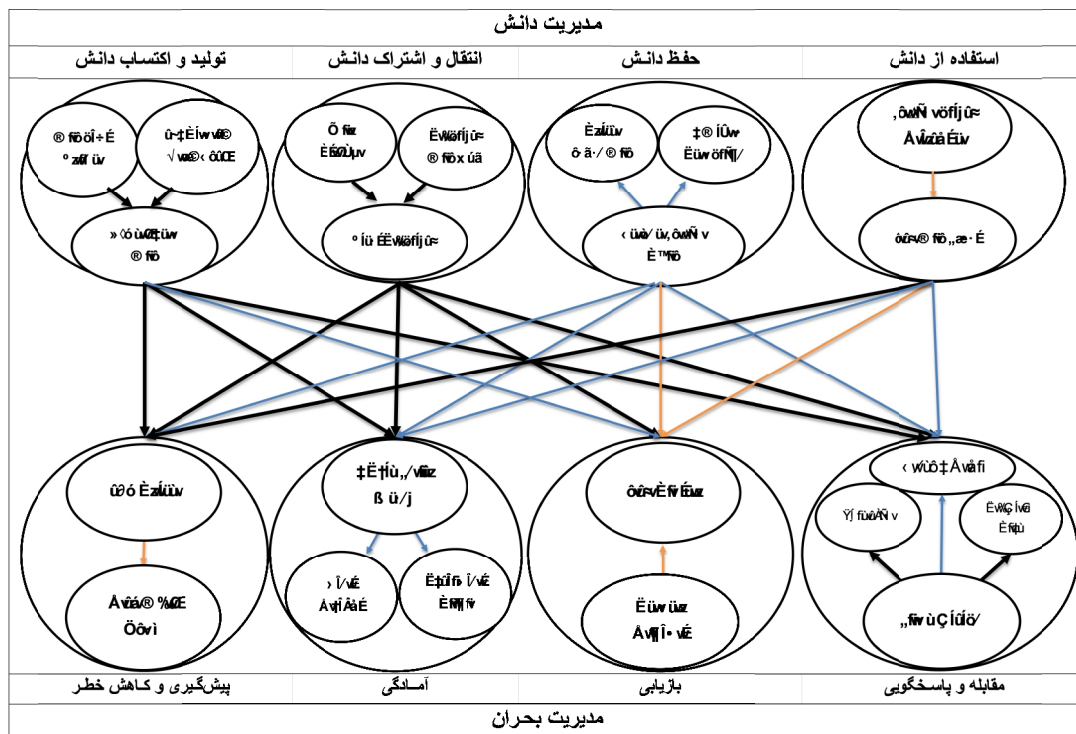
مدیریت دانش

| تولید و اکتساب دانش | انتقال و اشتراک دانش | حفظ دانش | استفاده از دانش |
|---|---|---|---|

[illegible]

| پیشگیری و کاهش خطر | آمادگی | بازیابی | مقابله و پاسخگویی |
|---|---|---|---|

مدیریت بحران